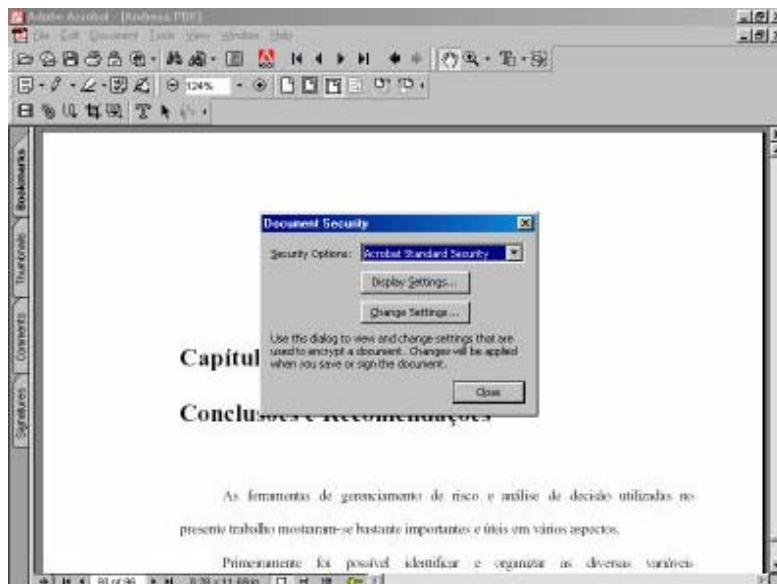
Adobe Acrobat - [Andrea.PDF]

File Edit Document Tools View Window Help

124%

Bookmarks

Thumbnails

Comments

Signatures

Document Security

Security Options: Acrobat Standard Security

Display Settings...

Change Settings...

Use this dialog to view and change settings that are used to encrypt a document. Changes will be applied when you save or sign the document.

Close

Capítul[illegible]

Conclus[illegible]

As ferramentas de gerenciamento de risco e análise de decisão utilizadas no presente trabalho mostraram-se bastante importantes e úteis em vários aspectos.

Primeiramente foi possível identificar e organizar as diversas variáveis

81 of 96

8.26 x 11.69 in